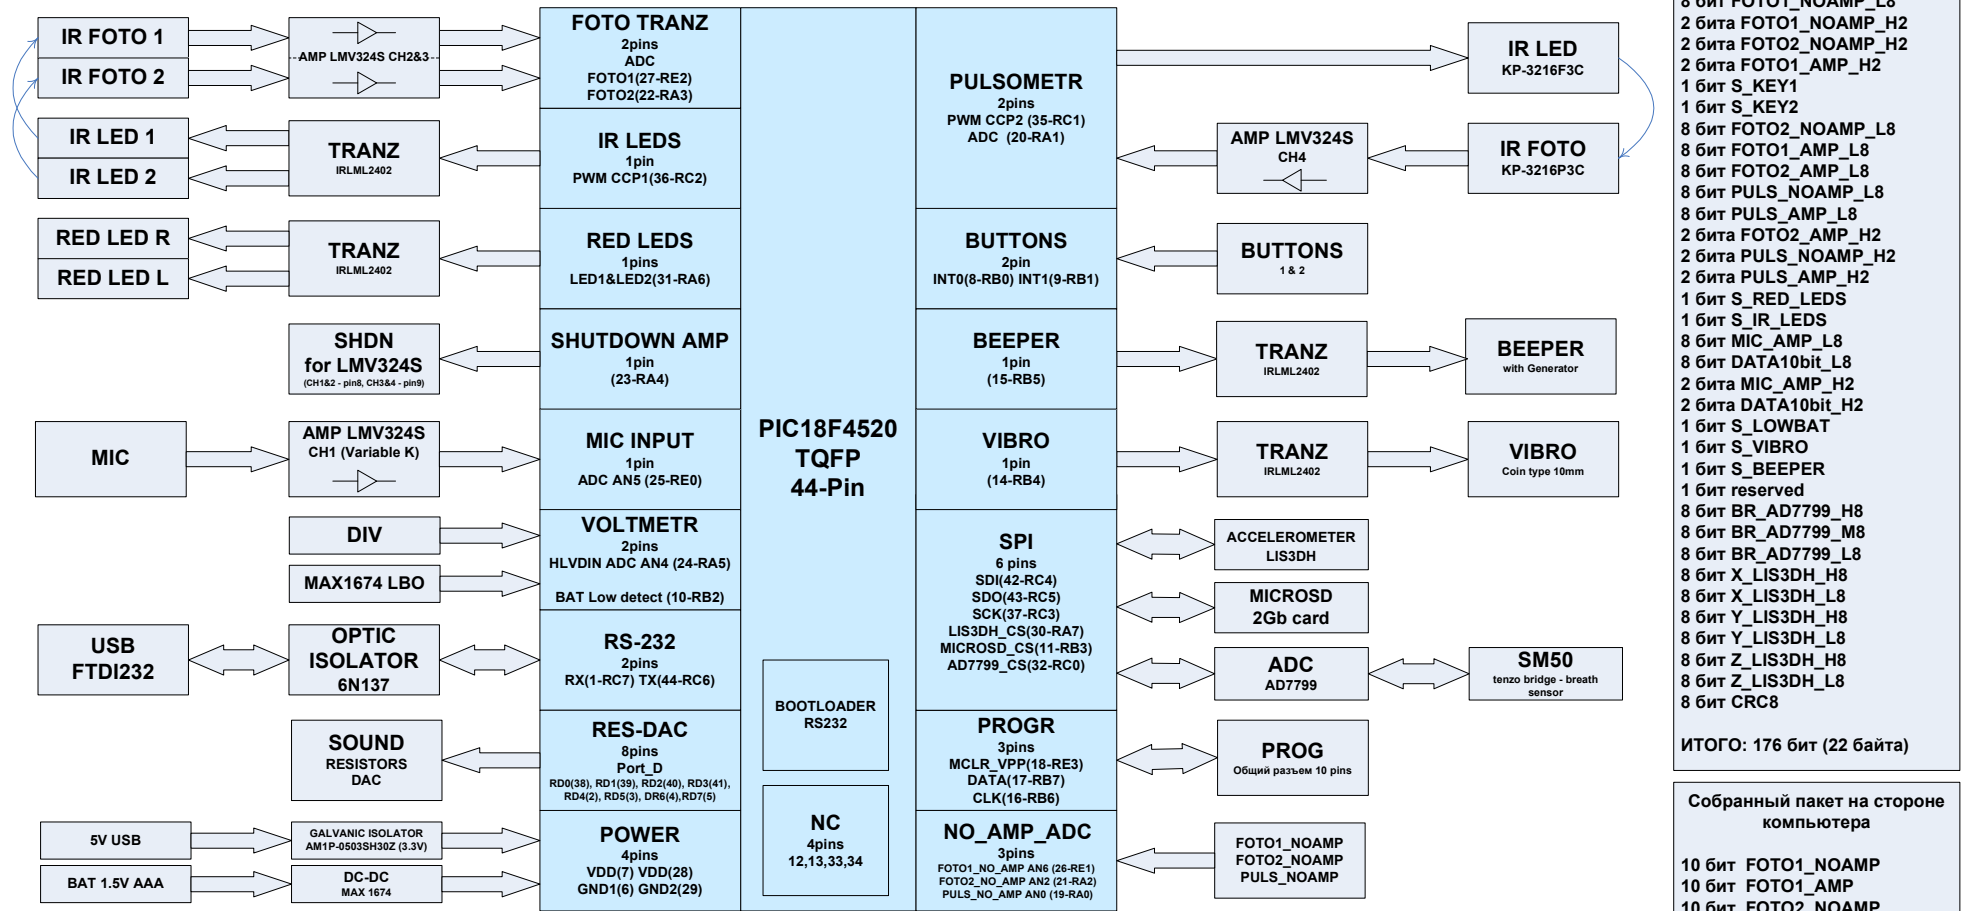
IR FOTO 1
IR FOTO 2
AMP LMV324S CH2&3
IR LED 1
IR LED 2
TRANZ
IRLML2402
RED LED R
RED LED L
TRANZ
IRLML2402
SHDN
for LMV324S
(CH1&2 - pin8, CH3&4 - pin9)
MIC
AMP LMV324S
CH1 (Variable K)
DIV
MAX1674 LBO
USB
FTDI232
OPTIC
ISOLATOR
6N137
SOUND
RESISTORS
DAC
5V USB
GALVANIC ISOLATOR
AM1P-0503SH30Z (3.3V)
BAT 1.5V AAA
DC-DC
MAX 1674

FOTO TRANZ
2pins
ADC
FOTO1(27-RE2)
FOTO2(22-RA3)

IR LEDS
1pin
PWM CCP1(36-RC2)

RED LEDS
1pins
LED1&LED2(31-RA6)

SHUTDOWN AMP
1pin
(23-RA4)

MIC INPUT
1pin
ADC AN5 (25-RE0)

VOLTMETR
2pins
HLVDIN ADC AN4 (24-RA5)
BAT Low detect (10-RB2)

RS-232
2pins
RX(1-RC7) TX(44-RC6)

RES-DAC
8pins
Port_D
RD0(38), RD1(39), RD2(40), RD3(41), RD4(2), RD5(3), DR6(4),RD7(5)

POWER
4pins
VDD(7) VDD(28)
GND1(6) GND2(29)

PIC18F4520
TQFP
44-Pin

BOOTLOADER
RS232

NC
4pins
12,13,33,34

PULSOMETR
2pins
PWM CCP2 (35-RC1)
ADC (20-RA1)

BUTTONS
2pin
INT0(8-RB0) INT1(9-RB1)

BEEPER
1pin
(15-RB5)

VIBRO
1pin
(14-RB4)

SPI
6 pins
SDI(42-RC4)
SDO(43-RC5)
SCK(37-RC3)
LIS3DH_CS(30-RA7)
MICROSD_CS(11-RB3)
AD7799_CS(32-RC0)

PROGR
3pins
MCLR_VPP(18-RE3)
DATA(17-RB7)
CLK(16-RB6)

NO_AMP_ADC
3pins
FOTO1_NO_AMP AN6 (26-RE1)
FOTO2_NO_AMP AN2 (21-RA2)
PULS_NO_AMP AN0 (19-RA0)

IR LED
KP-3216F3C
AMP LMV324S
CH4
IR FOTO
KP-3216P3C
BUTTONS
1 & 2
TRANZ
IRLML2402
BEEPER
with Generator
TRANZ
IRLML2402
VIBRO
Coin type 10mm
ACCELEROMETER
LIS3DH
MICROSD
2Gb card
ADC
AD7799
SM50
tenzo bridge - breath sensor
PROG
Общий разъем 10 pins
FOTO1_NOAMP
FOTO2_NOAMP
PULS_NOAMP

8 бит FOTO1_NOAMP_L8
2 бита FOTO1_NOAMP_H2
2 бита FOTO2_NOAMP_H2
2 бита FOTO1_AMP_H2
1 бит S_KEY1
1 бит S_KEY2
8 бит FOTO2_NOAMP_L8
8 бит FOTO1_AMP_L8
8 бит FOTO2_AMP_L8
8 бит PULS_NOAMP_L8
8 бит PULS_AMP_L8
2 бита FOTO2_AMP_H2
2 бита PULS_NOAMP_H2
2 бита PULS_AMP_H2
1 бит S_RED_LEDS
1 бит S_IR_LEDS
8 бит MIC_AMP_L8
8 бит DATA10bit_L8
2 бита MIC_AMP_H2
2 бита DATA10bit_H2
1 бит S_LOWBAT
1 бит S_VIBRO
1 бит S_BEEPER
1 бит reserved
8 бит BR_AD7799_H8
8 бит BR_AD7799_M8
8 бит BR_AD7799_L8
8 бит X_LIS3DH_H8
8 бит X_LIS3DH_L8
8 бит Y_LIS3DH_H8
8 бит Y_LIS3DH_L8
8 бит Z_LIS3DH_H8
8 бит Z_LIS3DH_L8
8 бит CRC8

ИТОГО: 176 бит (22 байта)

Собранный пакет на стороне компьютера

10 бит FOTO1_NOAMP
10 бит FOTO1_AMP
10 бит FOTO2_NOAMP